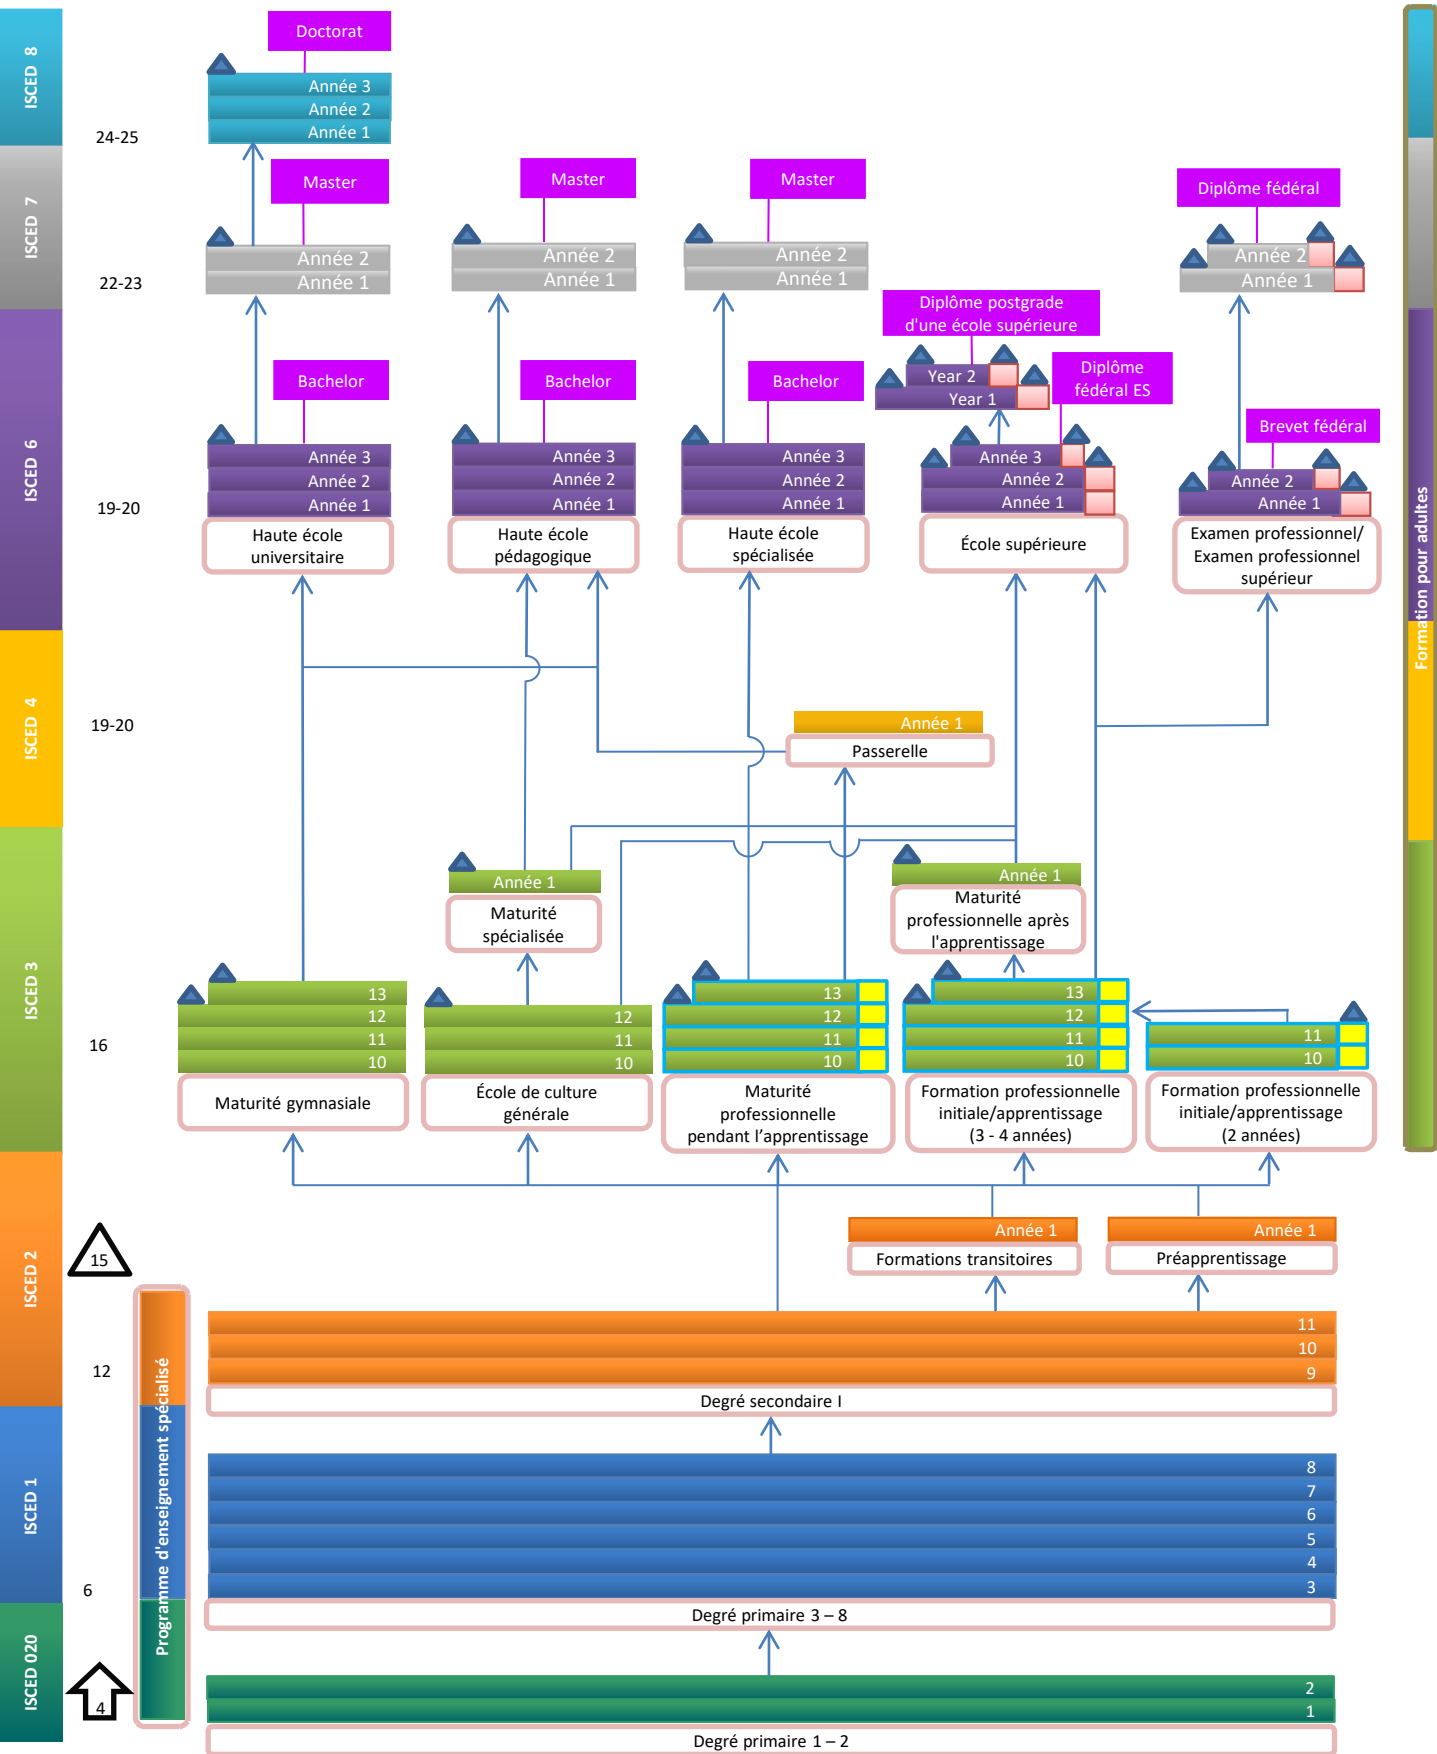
ISCED 8
ISCED 7
ISCED 6
ISCED 4
ISCED 3
ISCED 2
ISCED 1
ISCED 020

24-25
22-23
19-20
19-20
16
15
12
6
4

Doctorat
Année 3
Année 2
Année 1

Master
Année 2
Année 1

Master
Année 2
Année 1

Master
Année 2
Année 1

Diplôme fédéral
Année 2
Année 1

Diplôme postgrade d'une école supérieure
Year 2
Year 1

Diplôme fédéral ES

Brevet fédéral

Bachelor
Année 3
Année 2
Année 1
Haute école universitaire

Bachelor
Année 3
Année 2
Année 1
Haute école pédagogique

Bachelor
Année 3
Année 2
Année 1
Haute école spécialisée

Année 3
Année 2
Année 1
École supérieure

Année 2
Année 1
Examen professionnel/ Examen professionnel supérieur

Année 1
Passerelle

Année 1
Maturité spécialisée

Année 1
Maturité professionnelle après l'apprentissage

13
12
11
10
Maturité gymnasiale

12
11
10
École de culture générale

13
12
11
10
Maturité professionnelle pendant l'apprentissage

13
12
11
10
Formation professionnelle initiale/apprentissage (3 - 4 années)

11
10
Formation professionnelle initiale/apprentissage (2 années)

Année 1
Formations transitoires

Année 1
Préapprentissage

11
10
9
Degré secondaire I

8
7
6
5
4
3
Degré primaire 3 – 8

2
1
Degré primaire 1 – 2

Programme d'enseignement spécialisé

Formation pour adultes